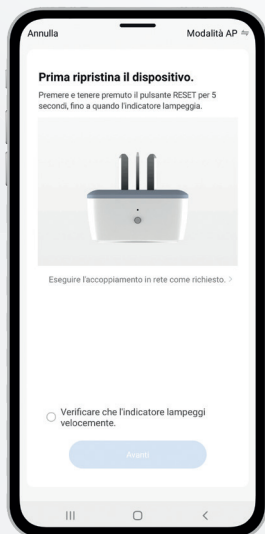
Annulla

Modalità AP

Prima ripristina il dispositivo.

Premere e tenere premuto il pulsante RESET per 5 secondi, fino a quando l'indicatore lampeggia.

Eseguire l'accoppiamento in rete come richiesto. >

Verificare che l'indicatore lampeggi velocemente.

Avanti